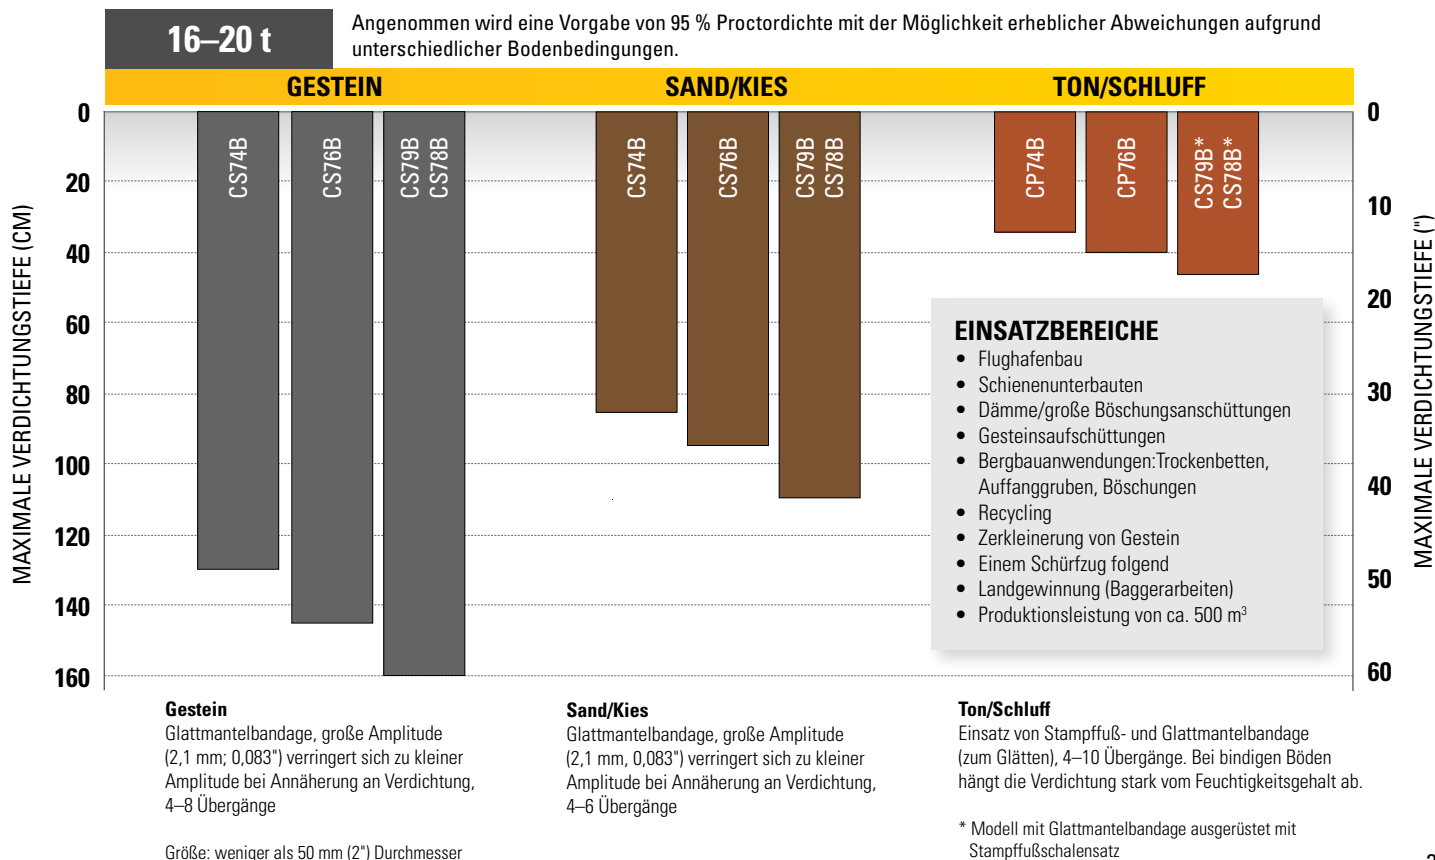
16–20 t

Angenommen wird eine Vorgabe von 95 % Proctordichte mit der Möglichkeit erheblicher Abweichungen aufgrund unterschiedlicher Bodenbedingungen.

GESTEIN

SAND/KIES

TON/SCHLUFF

MAXIMALE VERDICHTUNGSTIEFE (CM)

0
20
40
60
80
100
120
140
160

CS74B
CS76B
CS79B CS78B

CS74B
CS76B
CS79B CS78B

CP74B
CP76B
CS79B* CS78B*

MAXIMALE VERDICHTUNGSTIEFE (")

0
10
20
30
40
50
60

EINSATZBEREICHE
• Flughafenbau
• Schienenunterbauten
• Dämme/große Böschungsanschüttungen
• Gesteinsaufschüttungen
• Bergbauanwendungen:Trockenbetten, Auffanggruben, Böschungen
• Recycling
• Zerkleinerung von Gestein
• Einem Schürfzug folgend
• Landgewinnung (Baggerarbeiten)
• Produktionsleistung von ca. 500 $m^3$

Gestein
Glattmantelbandage, große Amplitude (2,1 mm; 0,083") verringert sich zu kleiner Amplitude bei Annäherung an Verdichtung, 4–8 Übergänge

Größe: weniger als 50 mm (2") Durchmesser

Sand/Kies
Glattmantelbandage, große Amplitude (2,1 mm, 0,083") verringert sich zu kleiner Amplitude bei Annäherung an Verdichtung, 4–6 Übergänge

Ton/Schluff
Einsatz von Stampffuß- und Glattmantelbandage (zum Glätten), 4–10 Übergänge. Bei bindigen Böden hängt die Verdichtung stark vom Feuchtigkeitsgehalt ab.

* Modell mit Glattmantelbandage ausgerüstet mit Stampffußschalensatz

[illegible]